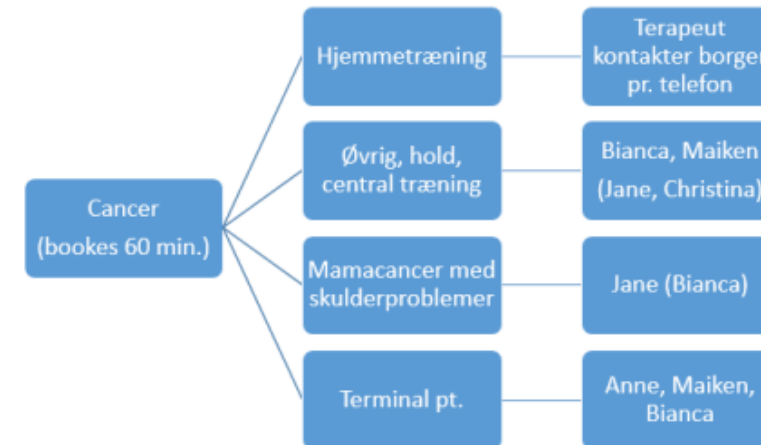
Cancer
(bookes 60 min.)

Hjemmetræning

Terapeut kontakter borger pr. telefon

Øvrig, hold, central træning

Bianca, Maiken
(Jane, Christina)

Mamacancer med skulderproblemer

Jane (Bianca)

Terminal pt.

Anne, Maiken, Bianca